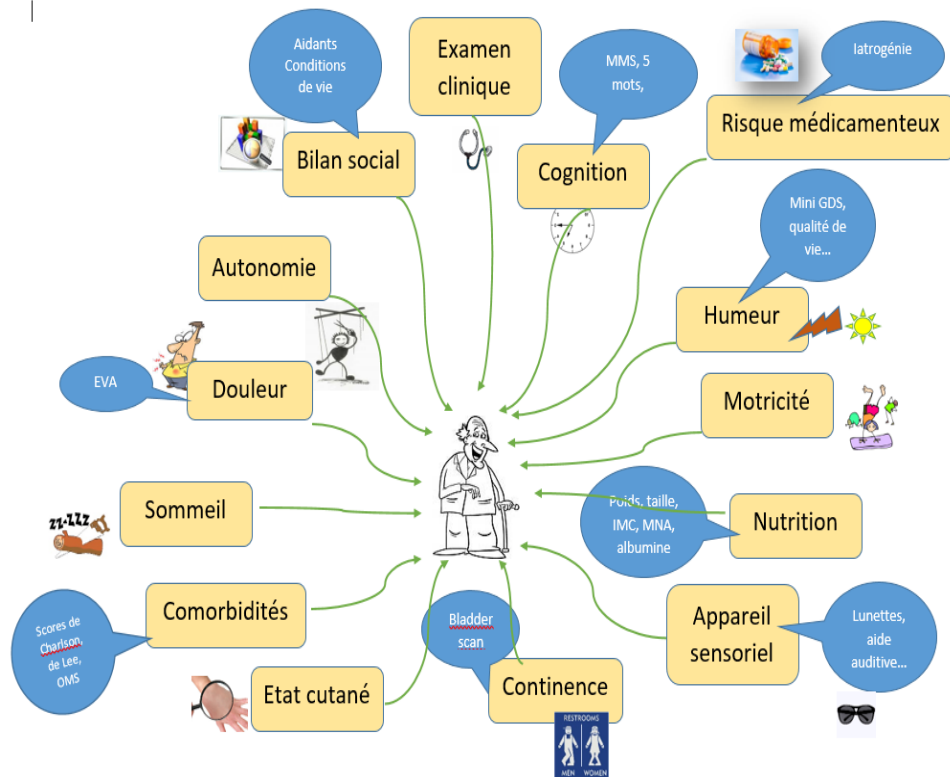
Aidants Conditions de vie

Bilan social

Examen clinique

MMS, 5 mots,

Cognition

Iatrogénie

Risque médicamenteux

Mini GDS, qualité de vie…

Humeur

Autonomie

EVA

Douleur

Motricité

Sommeil

ZZ-ZZZ

Poids, taille, IMC, MNA, albumine

Nutrition

Comorbidités

Scores de Charlson, de Lee, OMS

Bladder scan

Appareil sensoriel

Lunettes, aide auditive…

Etat cutané

Continence

RESTROOMS
MEN WOMEN